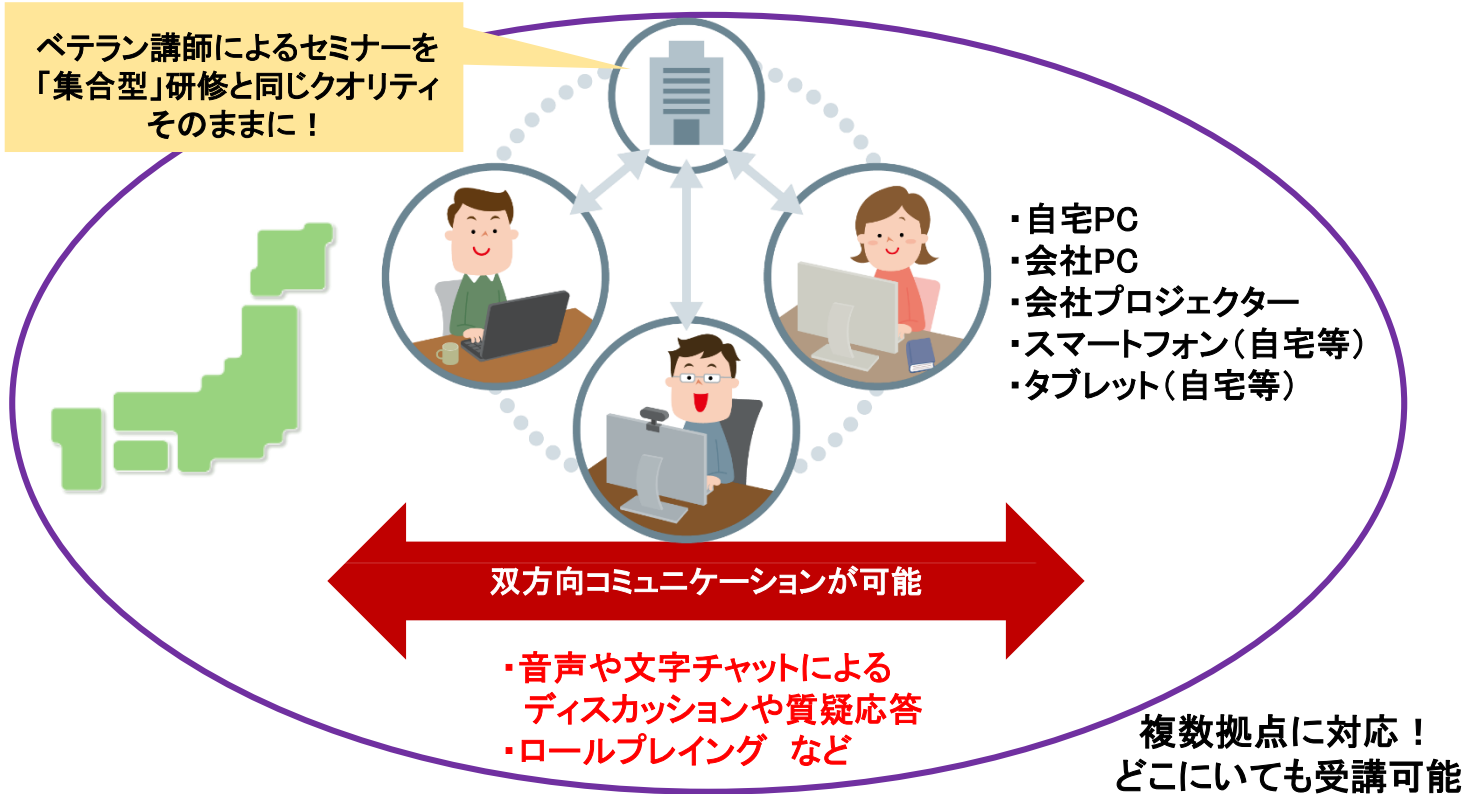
ベテラン講師によるセミナーを
「集合型」研修と同じクオリティ
そのままに！

・自宅PC
・会社PC
・会社プロジェクター
・スマートフォン（自宅等）
・タブレット（自宅等）

双方向コミュニケーションが可能

・音声や文字チャットによる
ディスカッションや質疑応答
・ロールプレイング　など

複数拠点に対応！
どこにいても受講可能